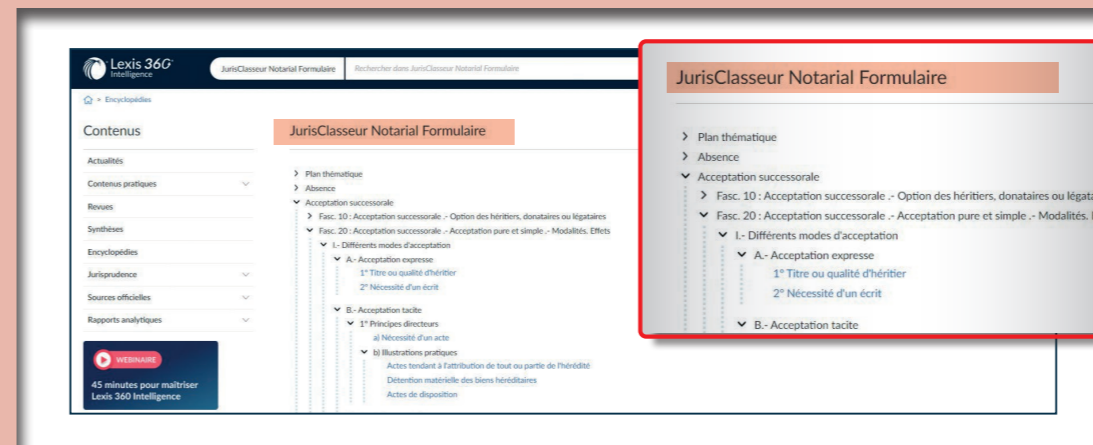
Lexis 360 Intelligence

JurisClasseur Notarial Formulaire | Rechercher dans JurisClasseur Notarial Formulaire

Encyclopédies

Contenus

Actualités
Contenus pratiques
Revues
Synthèses
Encyclopédies
Jurisprudence
Sources officielles
Rapports analytiques

WEBINAIRE
45 minutes pour maîtriser Lexis 360 Intelligence

JurisClasseur Notarial Formulaire

Plan thématique
Absence
Acceptation successorale
Fasc. 10 : Acceptation successorale .- Option des héritiers, donataires ou légataires
Fasc. 20 : Acceptation successorale .- Acceptation pure et simple .- Modalités. Effets
I.- Différents modes d'acceptation
A.- Acceptation expresse
1° Titre ou qualité d'héritier
2° Nécessité d'un écrit
B.- Acceptation tacite
1° Principes directeurs
a) Nécessité d'un acte
b) Illustrations pratiques
Actes tendant à l'attribution de tout ou partie de l'hérédité
Détention matérielle des biens héréditaires
Actes de disposition

JurisClasseur Notarial Formulaire

Plan thématique
Absence
Acceptation successorale
Fasc. 10 : Acceptation successorale .- Option des héritiers, donataires ou légata
Fasc. 20 : Acceptation successorale .- Acceptation pure et simple .- Modalités.
I.- Différents modes d'acceptation
A.- Acceptation expresse
1° Titre ou qualité d'héritier
2° Nécessité d'un écrit
B.- Acceptation tacite